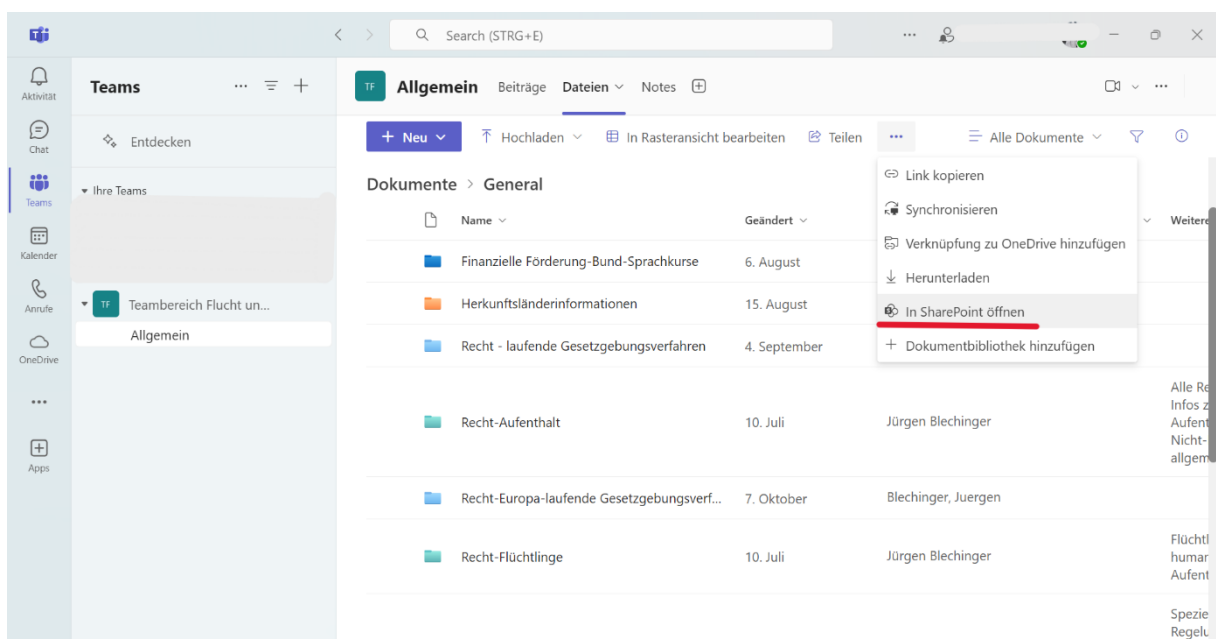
Search (STRG+E)

Aktivität
Chat
Teams
Kalender
Anrufe
OneDrive
...
Apps

Teams
Entdecken
Ihre Teams
TF Teambereich Flucht un...
Allgemein

TF Allgemein Beiträge Dateien Notes

+ Neu Hochladen In Rasteransicht bearbeiten Teilen ... Alle Dokumente

Dokumente > General

| Name | Geändert | | Weitere |
|---|---|---|---|
| Finanzielle Förderung-Bund-Sprachkurse | 6. August | | |
| Herkunftsländerinformationen | 15. August | | |
| Recht - laufende Gesetzgebungsverfahren | 4. September | | |
| Recht-Aufenthalt | 10. Juli | Jürgen Blechinger | Alle Re Infos z Aufent Nicht- allgem |
| Recht-Europa-laufende Gesetzgebungsverf... | 7. Oktober | Blechinger, Juergen | |
| Recht-Flüchtlinge | 10. Juli | Jürgen Blechinger | Flüchtl humar Aufent |
| | | | Spezie Regelu |

Link kopieren
Synchronisieren
Verknüpfung zu OneDrive hinzufügen
Herunterladen
In SharePoint öffnen
+ Dokumentbibliothek hinzufügen